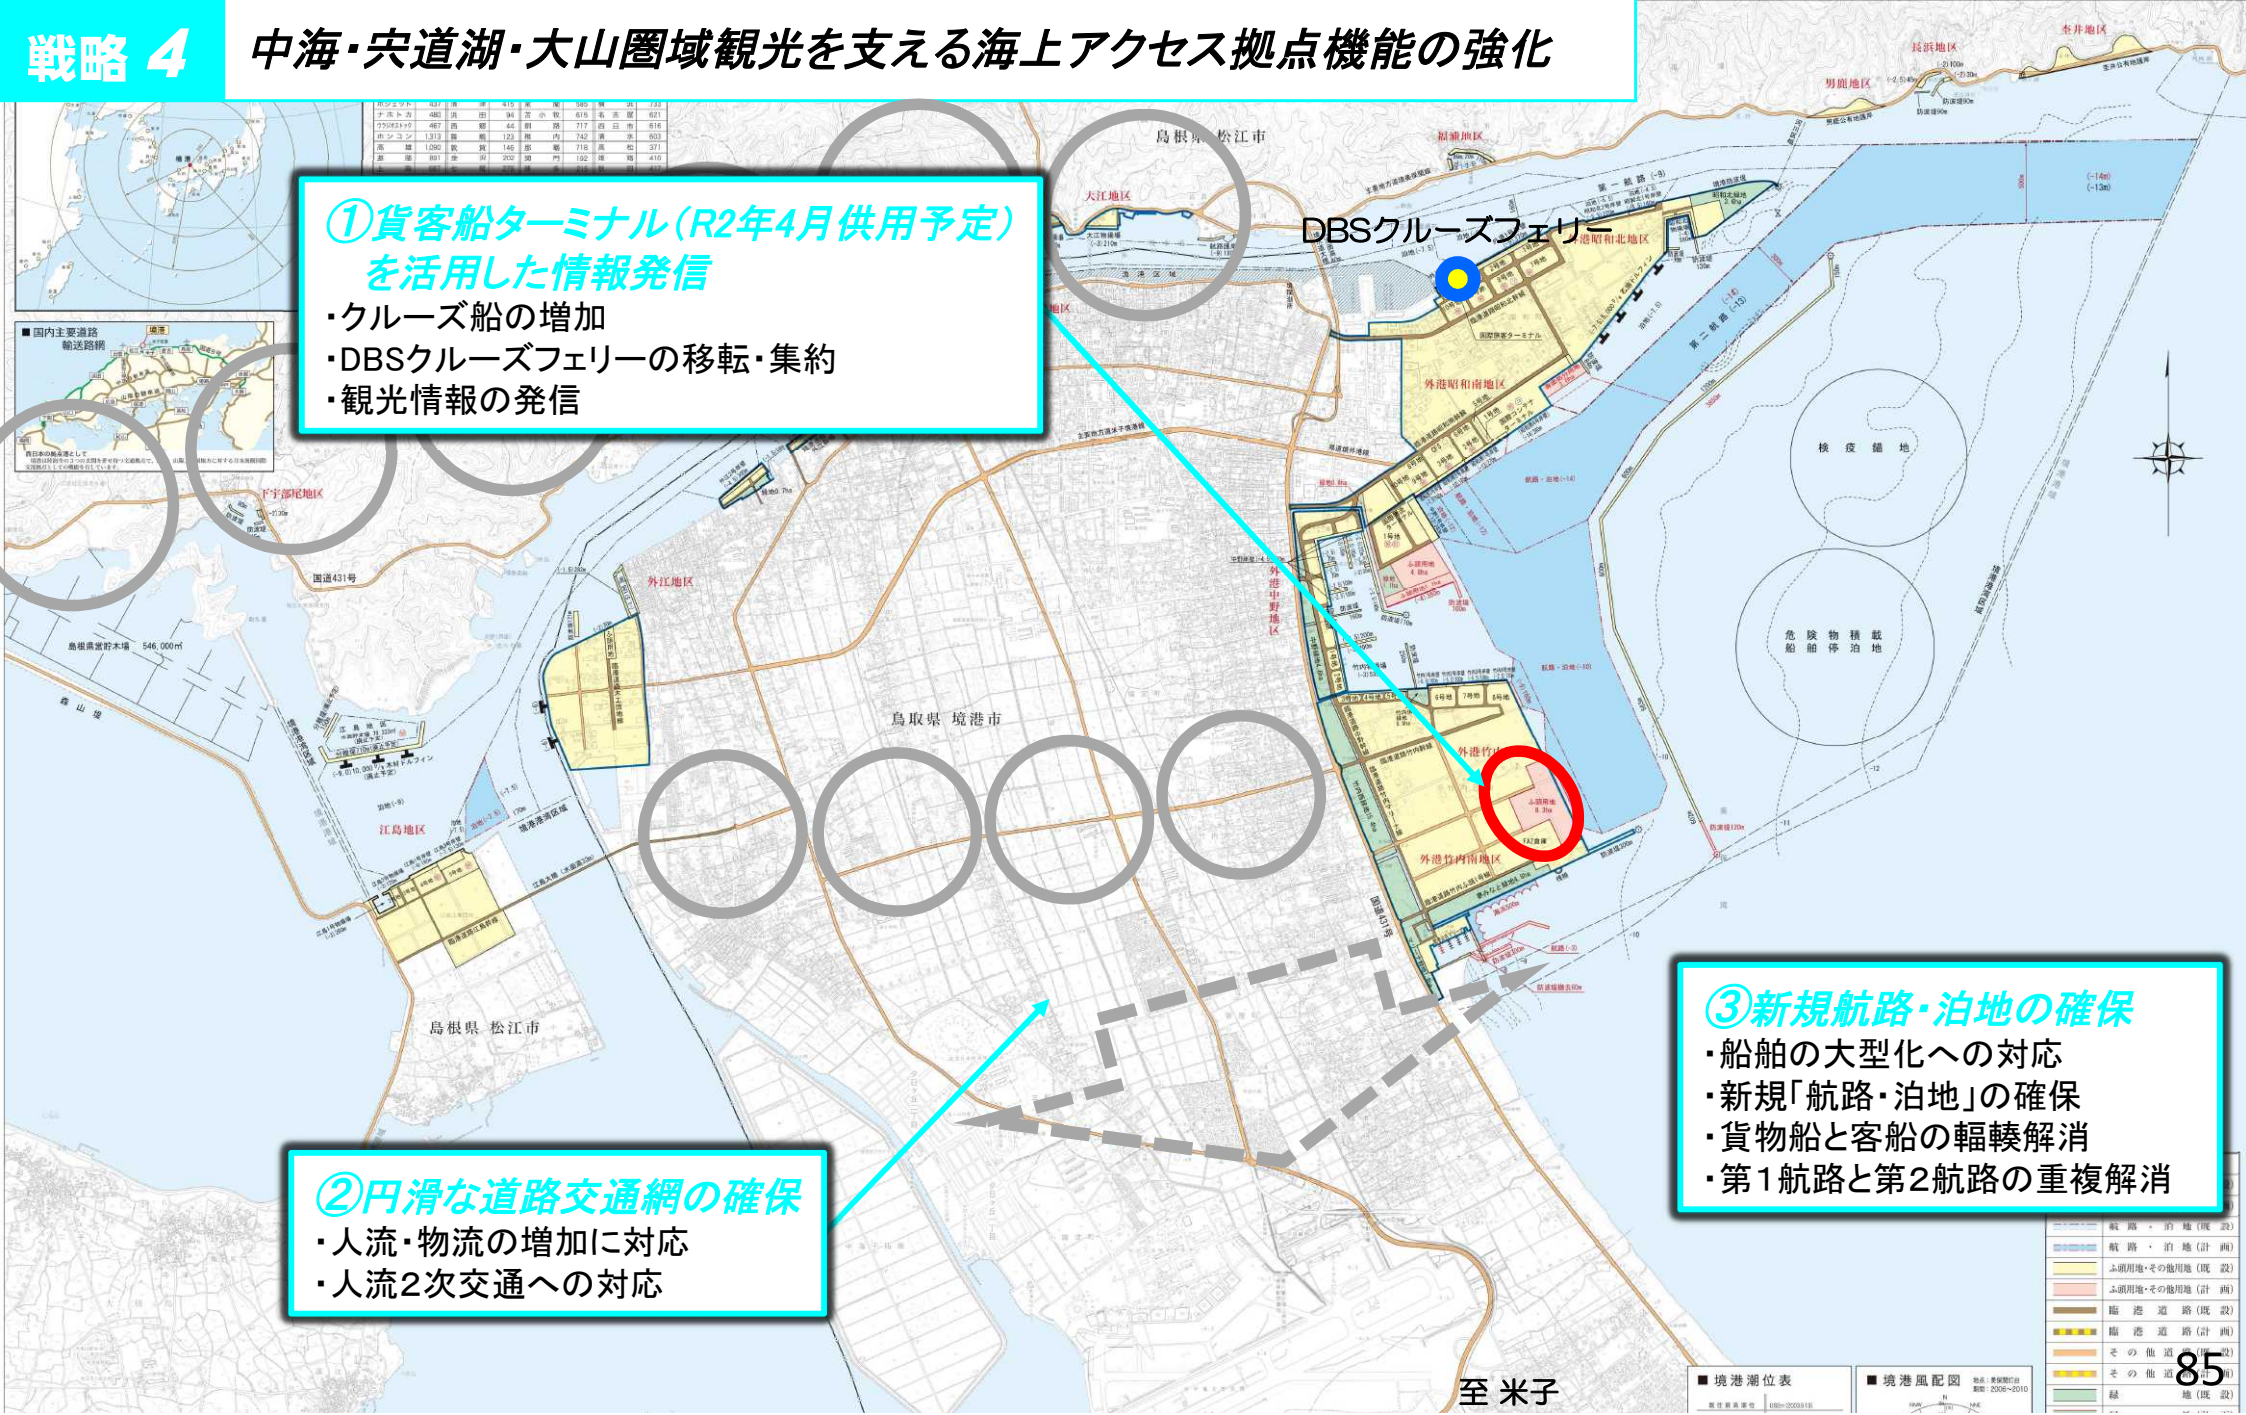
戦略 4

中海・宍道湖・大山圏域観光を支える海上アクセス拠点機能の強化

①貨客船ターミナル(R2年4月供用予定)を活用した情報発信
・クルーズ船の増加
・DBSクルーズフェリーの移転・集約
・観光情報の発信

DBSクルーズフェリー

島根県 松江市

鳥取県 境港市

島根県 松江市

②円滑な道路交通網の確保
・人流・物流の増加に対応
・人流2次交通への対応

③新規航路・泊地の確保
・船舶の大型化への対応
・新規「航路・泊地」の確保
・貨物船と客船の輻輳解消
・第1航路と第2航路の重複解消

至 米子

85